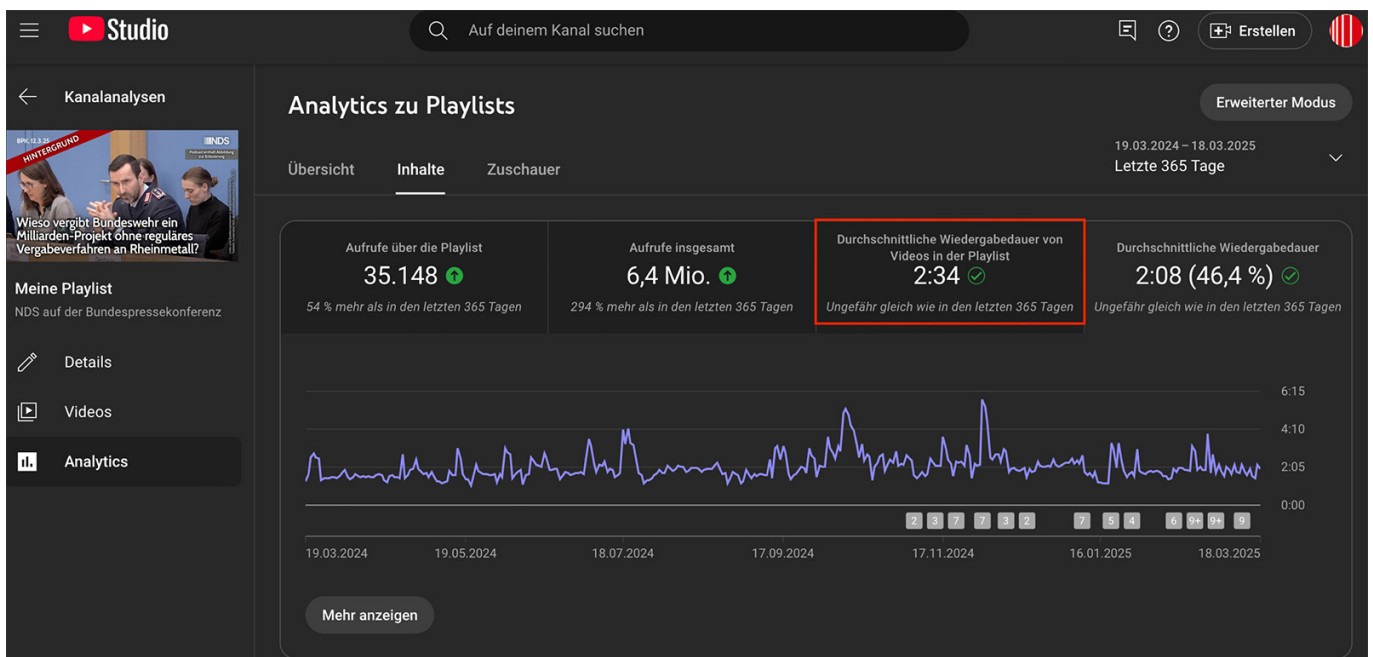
Studio

Auf deinem Kanal suchen

Erstellen

Kanalanalysen

BPK 12.3.25
HINTERGRUND
NDS

Wieso vergibt Bundeswehr ein Milliarden-Projekt ohne reguläres Vergabeverfahren an Rheinmetall?

Meine Playlist
NDS auf der Bundespressekonferenz

Details

Videos

Analytics

Analytics zu Playlists

Erweiterter Modus

Übersicht Inhalte Zuschauer

19.03.2024 – 18.03.2025
Letzte 365 Tage

Aufrufe über die Playlist
35.148
54 % mehr als in den letzten 365 Tagen

Aufrufe insgesamt
6,4 Mio.
294 % mehr als in den letzten 365 Tagen

Durchschnittliche Wiedergabedauer von Videos in der Playlist
2:34
Ungefähr gleich wie in den letzten 365 Tagen

Durchschnittliche Wiedergabedauer
2:08 (46,4 %)
Ungefähr gleich wie in den letzten 365 Tagen

6:15
4:10
2:05
0:00

2 3 7 7 3 2 7 5 4 6 9+ 9+ 9

19.03.2024 19.05.2024 18.07.2024 17.09.2024 17.11.2024 16.01.2025 18.03.2025

Mehr anzeigen